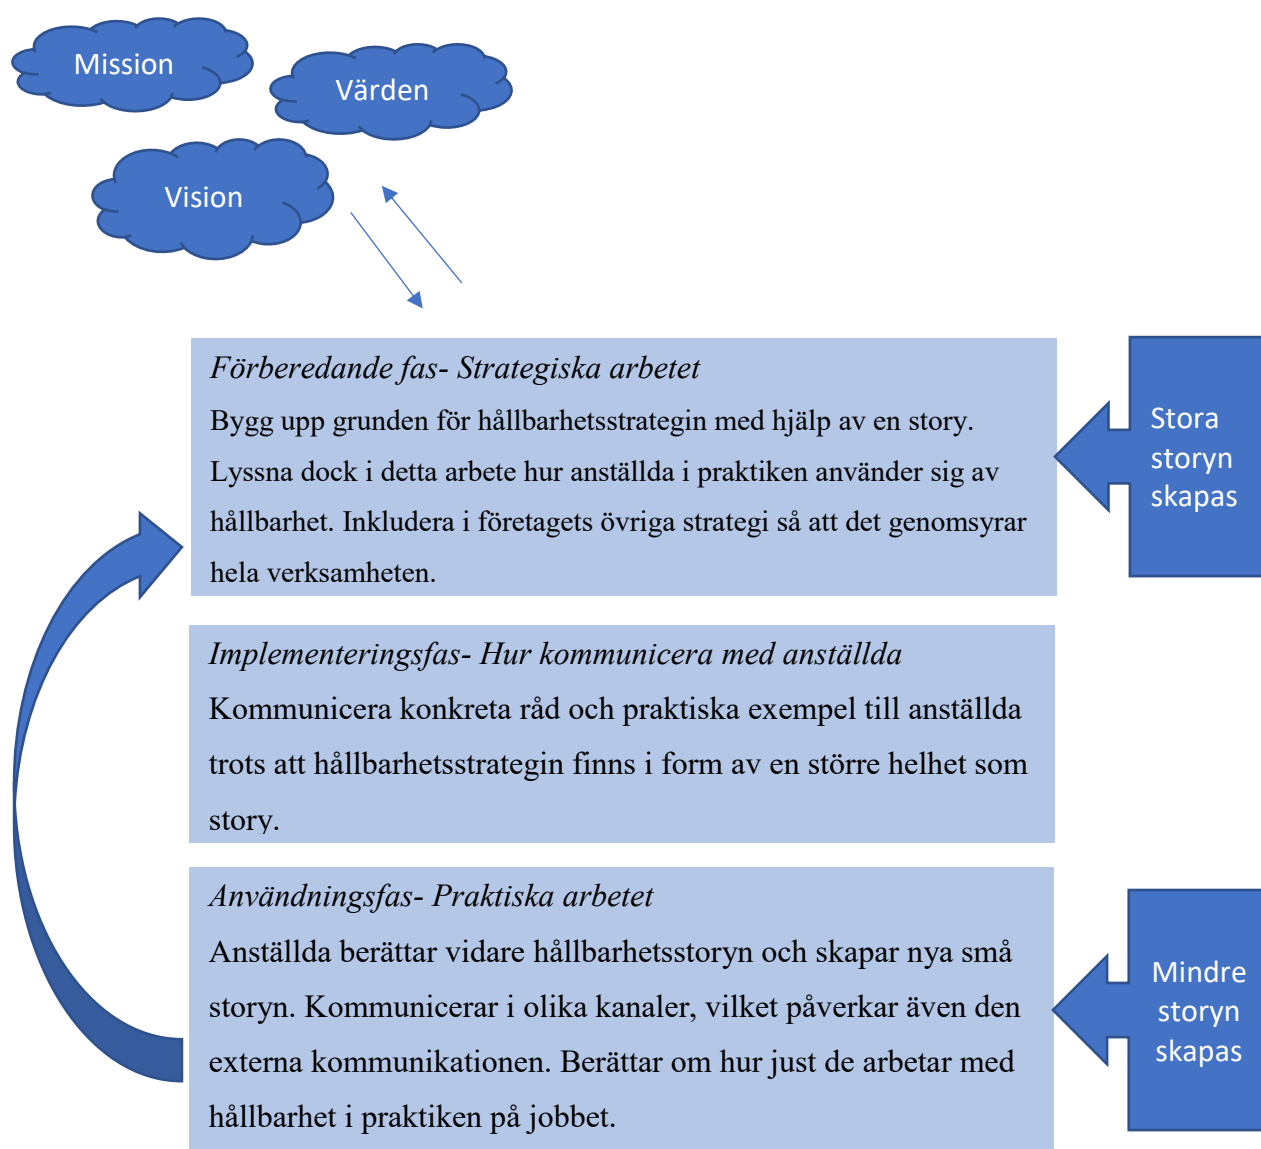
Mission

Värden

Vision

*Förberedande fas- Strategiska arbetet*
Bygg upp grunden för hållbarhetsstrategin med hjälp av en story. Lyssna dock i detta arbete hur anställda i praktiken använder sig av hållbarhet. Inkludera i företagets övriga strategi så att det genomsyrar hela verksamheten.

Stora storyn skapas

*Implementeringsfas- Hur kommunicera med anställda*
Kommunicera konkreta råd och praktiska exempel till anställda trots att hållbarhetsstrategin finns i form av en större helhet som story.

*Användningsfas- Praktiska arbetet*
Anställda berättar vidare hållbarhetsstoryn och skapar nya små storyn. Kommunicerar i olika kanaler, vilket påverkar även den externa kommunikationen. Berättar om hur just de arbetar med hållbarhet i praktiken på jobbet.

Mindre storyn skapas